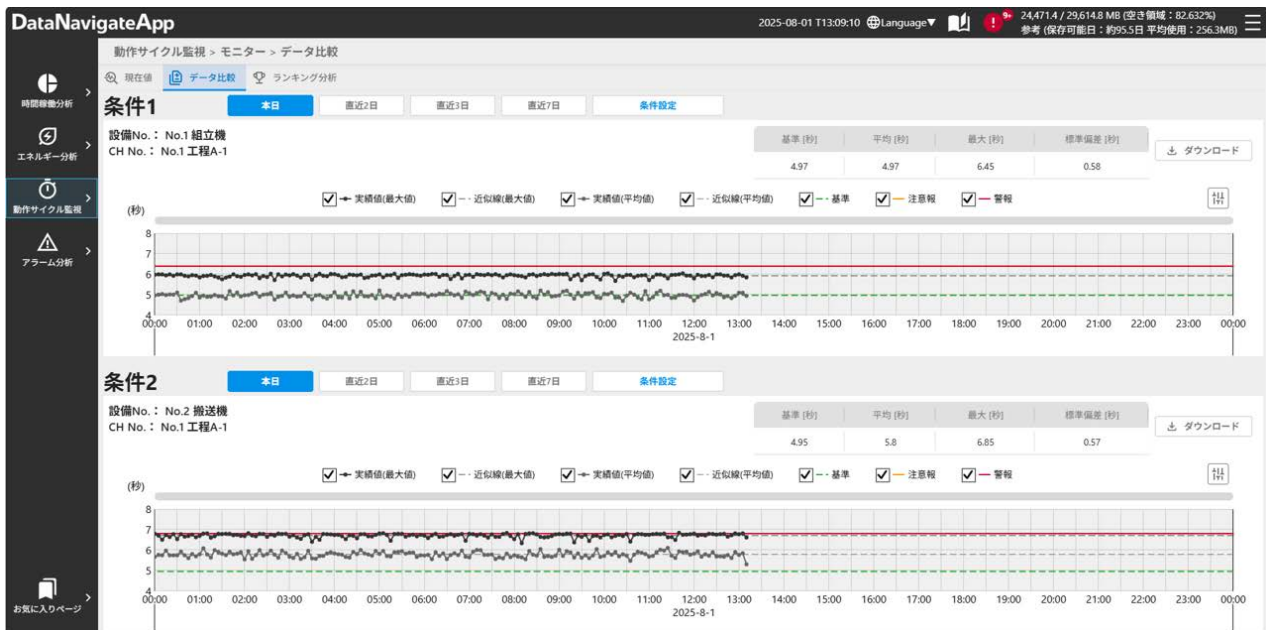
DataNavigateApp

2025-08-01 T13:09:10 Language▼ 9+ 24,471.4 / 29,614.8 MB (空き領域：82.632%) 参考 (保存可能日：約95.5日 平均使用：256.3MB)

時間稼働分析
エネルギー分析
動作サイクル監視
アラーム分析
お気に入りページ

動作サイクル監視 > モニター > データ比較

現在値 データ比較 ランキング分析

条件1

本日 直近2日 直近3日 直近7日 条件設定

設備No.： No.1 組立機
CH No.： No.1 工程A-1

| 基準 [秒] | 平均 [秒] | 最大 [秒] | 標準偏差 [秒] |
|---|---|---|---|
| 4.97 | 4.97 | 6.45 | 0.58 |

ダウンロード

実績値(最大値) 近似線(最大値) 実績値(平均値) 近似線(平均値) 基準 注意報 警報

(秒)
8
7
6
5
4
00:00 01:00 02:00 03:00 04:00 05:00 06:00 07:00 08:00 09:00 10:00 11:00 12:00 13:00 14:00 15:00 16:00 17:00 18:00 19:00 20:00 21:00 22:00 23:00 00:00
2025-8-1

条件2

本日 直近2日 直近3日 直近7日 条件設定

設備No.： No.2 搬送機
CH No.： No.1 工程A-1

| 基準 [秒] | 平均 [秒] | 最大 [秒] | 標準偏差 [秒] |
|---|---|---|---|
| 4.95 | 5.8 | 6.85 | 0.57 |

ダウンロード

実績値(最大値) 近似線(最大値) 実績値(平均値) 近似線(平均値) 基準 注意報 警報

(秒)
8
7
6
5
4
00:00 01:00 02:00 03:00 04:00 05:00 06:00 07:00 08:00 09:00 10:00 11:00 12:00 13:00 14:00 15:00 16:00 17:00 18:00 19:00 20:00 21:00 22:00 23:00 00:00
2025-8-1